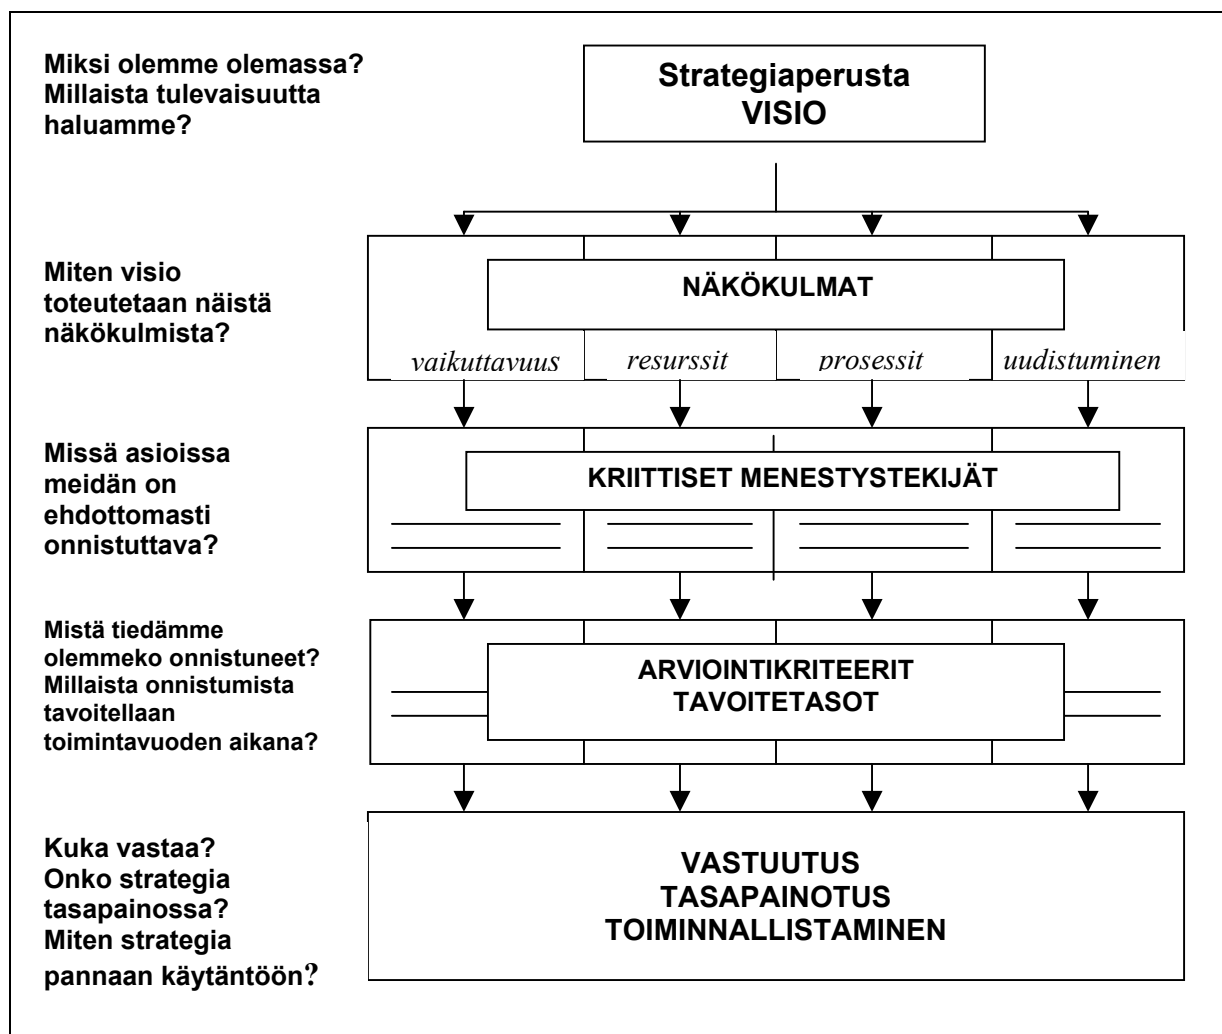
Miksi olemme olemassa? Millaista tulevaisuutta haluamme?

Strategiaperusta
VISIO

Miten visio toteutetaan näistä näkökulmista?

NÄKÖKULMAT

vaikuttavuus

resurssit

prosessit

uudistuminen

Missä asioissa meidän on ehdottomasti onnistuttava?

KRIITTISET MENESTYSTEKIJÄT

Mistä tiedämme olemmeko onnistuneet? Millaista onnistumista tavoitellaan toimintavuoden aikana?

ARVIOINTIKRITEERIT
TAVOITETASOT

Kuka vastaa? Onko strategia tasapainossa? Miten strategia pannaan käytäntöön?

VASTUUTUS
TASAPAINOTUS
TOIMINNALLISTAMINEN